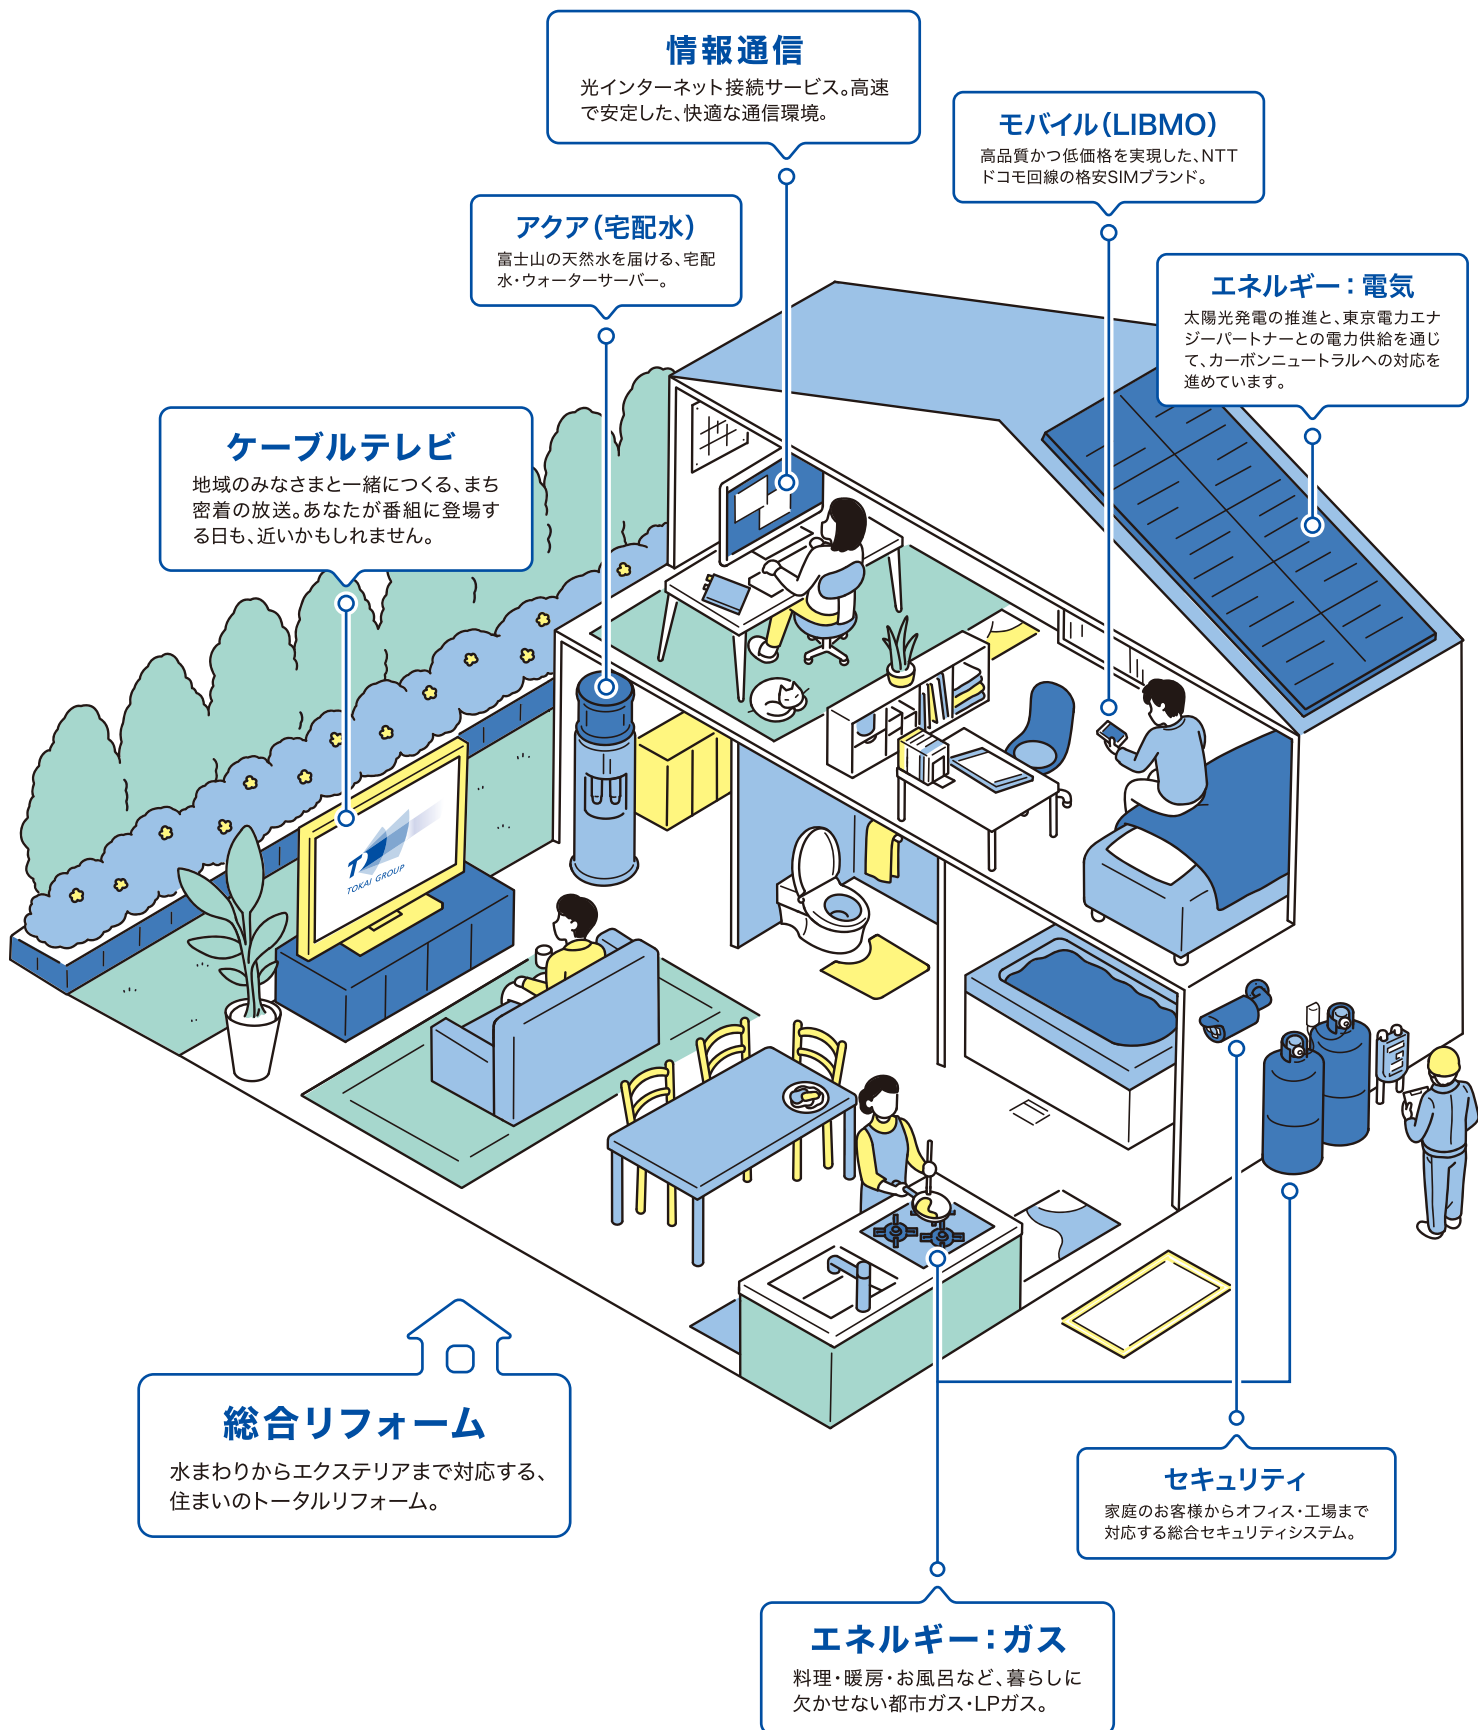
情報通信
光インターネット接続サービス。高速で安定した、快適な通信環境。

モバイル(LIBMO)
高品質かつ低価格を実現した、NTTドコモ回線の格安SIMブランド。

アクア(宅配水)
富士山の天然水を届ける、宅配水・ウォーターサーバー。

エネルギー：電気
太陽光発電の推進と、東京電力エナジーパートナーとの電力供給を通じて、カーボンニュートラルへの対応を進めています。

ケーブルテレビ
地域のみなさまと一緒につくる、まち密着の放送。あなたが番組に登場する日も、近いかもしれません。

TOKAI GROUP

総合リフォーム
水まわりからエクステリアまで対応する、住まいのトータルリフォーム。

セキュリティ
家庭のお客様からオフィス・工場まで対応する総合セキュリティシステム。

エネルギー：ガス
料理・暖房・お風呂など、暮らしに欠かせない都市ガス・LPガス。